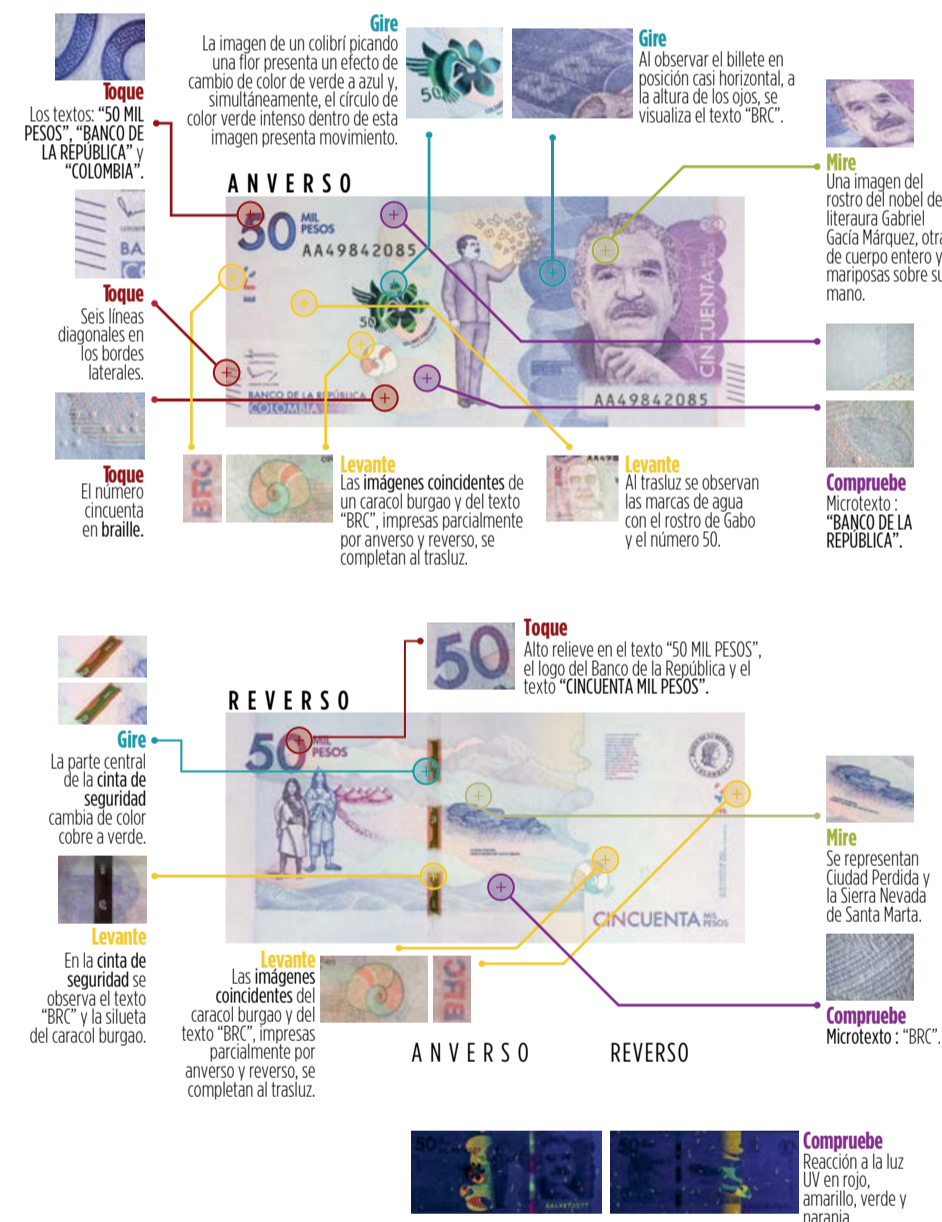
Toque
Los textos: "50 MIL PESOS", "BANCO DE LA REPÚBLICA" y "COLOMBIA".

Gire
La imagen de un colibrí picando una flor presenta un efecto de cambio de color de verde a azul y, simultáneamente, el círculo de color verde intenso dentro de esta imagen presenta movimiento.

Gire
Al observar el billete en posición casi horizontal, a la altura de los ojos, se visualiza el texto "BRC".

Mire
Una imagen del rostro del nobel de literaura Gabriel Gacía Márquez, otra de cuerpo entero y mariposas sobre su mano.

ANVERSO

50 MIL PESOS
AA49842085
BANCO DE LA REPÚBLICA
COLOMBIA
CINCUENTA
AA49842085

Toque
Seis líneas diagonales en los bordes laterales.

Toque
El número cincuenta en braille.

BRC

Levante
Las imágenes coincidentes de un caracol burgao y del texto "BRC", impresas parcialmente por anverso y reverso, se completan al trasluz.

Levante
Al trasluz se observan las marcas de agua con el rostro de Gabo y el número 50.

Compruebe
Microtexto : "BANCO DE LA REPÚBLICA".

Toque
Alto relieve en el texto "50 MIL PESOS", el logo del Banco de la República y el texto "CINCUENTA MIL PESOS".

REVERSO

50 MIL PESOS
CINCUENTA MIL PESOS

Gire
La parte central de la cinta de seguridad cambia de color cobre a verde.

Mire
Se representan Ciudad Perdida y la Sierra Nevada de Santa Marta.

Levante
En la cinta de seguridad se observa el texto "BRC" y la silueta del caracol burgao.

Levante
Las imágenes coincidentes del caracol burgao y del texto "BRC", impresas parcialmente por anverso y reverso, se completan al trasluz.

Compruebe
Microtexto : "BRC".

ANVERSO REVERSO

Compruebe
Reacción a la luz UV en rojo, amarillo, verde y naranja